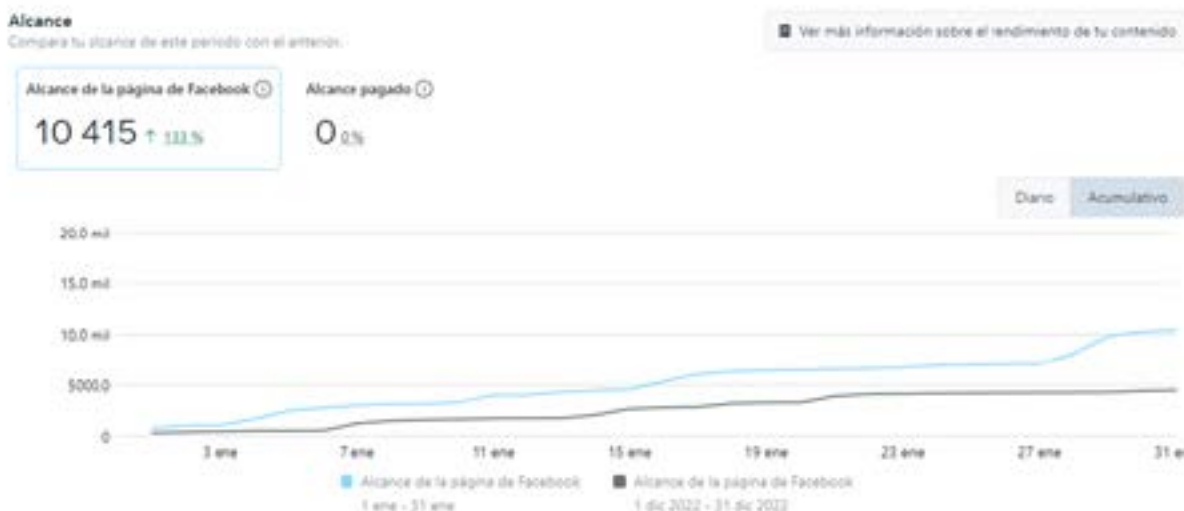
Alcance
Compara tu alcance de este período con el anterior.

Ver más información sobre el rendimiento de tu contenido

Alcance de la página de Facebook ⓘ
10 415 ↑ 133 %

Alcance pagado ⓘ
0 0 %

Diario
Acumulativo

20.0 mil
15.0 mil
10.0 mil
5000.0
0

3 ene
7 ene
11 ene
15 ene
19 ene
23 ene
27 ene
31 e

Alcance de la página de Facebook
1 ene - 31 ene

Alcance de la página de Facebook
1 dic 2022 - 31 dic 2022